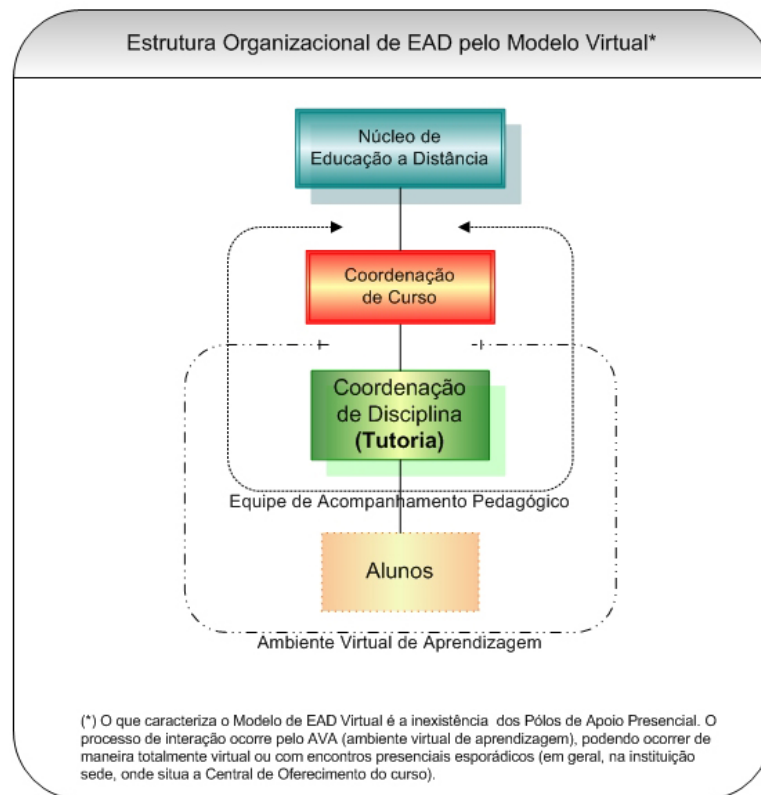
Estrutura Organizacional de EAD pelo Modelo Virtual*

Núcleo de Educação a Distância

Coordenação de Curso

Coordenação de Disciplina (Tutoria)

Equipe de Acompanhamento Pedagógico

Alunos

Ambiente Virtual de Aprendizagem

(*) O que caracteriza o Modelo de EAD Virtual é a inexistência dos Pólos de Apoio Presencial. O processo de interação ocorre pelo AVA (ambiente virtual de aprendizagem), podendo ocorrer de maneira totalmente virtual ou com encontros presenciais esporádicos (em geral, na instituição sede, onde situa a Central de Oferecimento do curso).